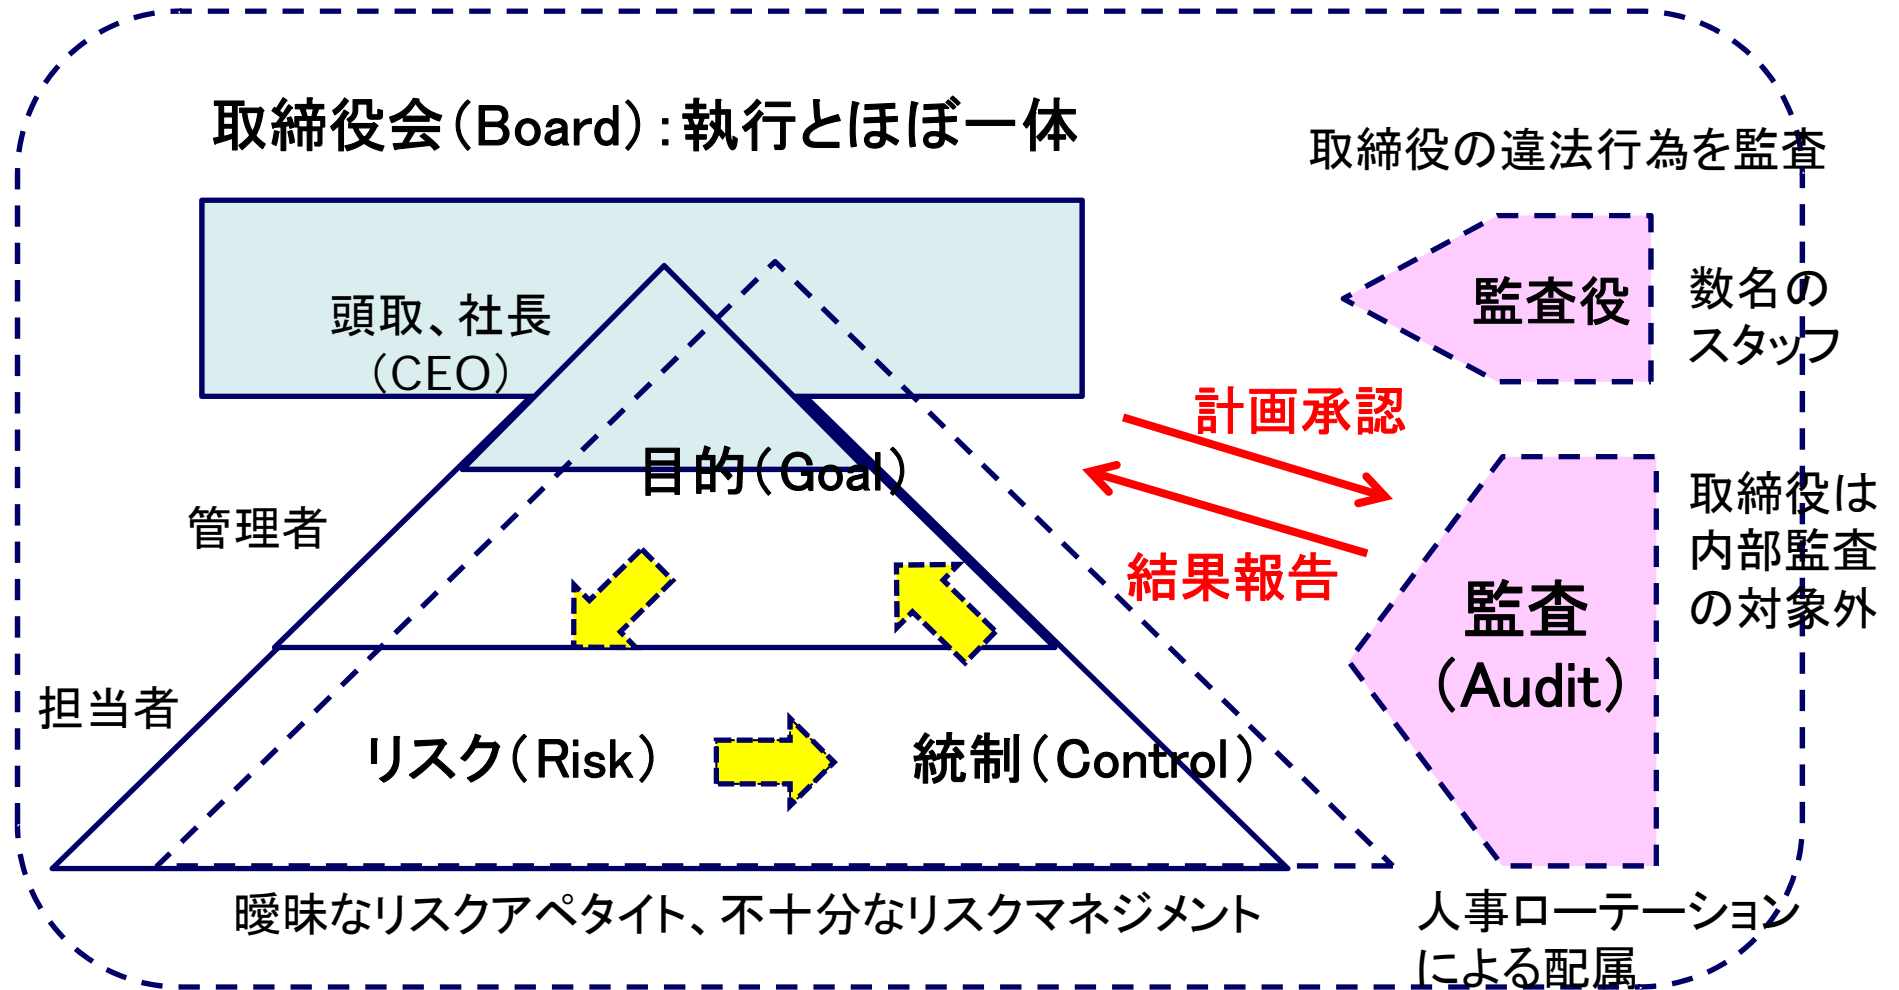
取締役会（Board）：執行とほぼ一体

取締役の違法行為を監査

頭取、社長
（CEO）

監査役

数名のスタッフ

計画承認

目的（Goal）

管理者

取締役は内部監査の対象外

結果報告

監査
（Audit）

担当者

リスク（Risk）

統制（Control）

曖昧なリスクアペタイト、不十分なリスクマネジメント

人事ローテーションによる配属